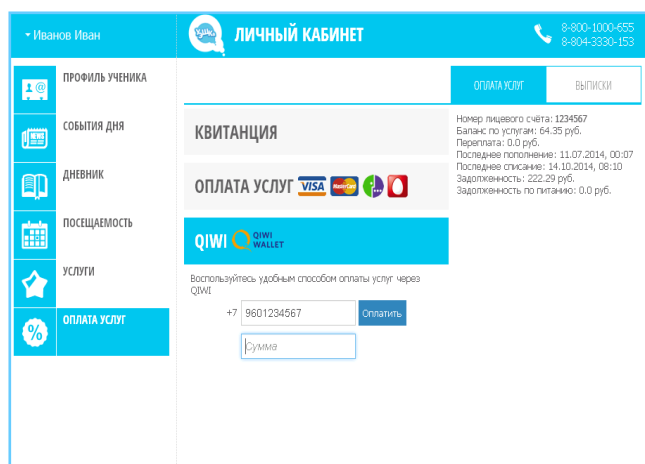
Иванов Иван

ЛИЧНЫЙ КАБИНЕТ

8-800-1000-655
8-804-3330-153

ПРОФИЛЬ УЧЕНИКА

СОБЫТИЯ ДНЯ

ДНЕВНИК

ПОСЕЩАЕМОСТЬ

УСЛУГИ

ОПЛАТА УСЛУГ

КВИТАНЦИЯ

ОПЛАТА УСЛУГ VISA MasterCard

QIWI QIWI WALLET

Воспользуйтесь удобным способом оплаты услуг через QIWI

+7 9601234567 Оплатить

Сумма

ОПЛАТА УСЛУГ | ВЫПИСКИ

Номер лицевого счёта: 1234567
Баланс по услугам: 64.35 руб.
Переплата: 0.0 руб.
Последнее пополнение: 11.07.2014, 00:07
Последнее списание: 14.10.2014, 08:10
Задолженность: 222.29 руб.
Задолженность по питанию: 0.0 руб.